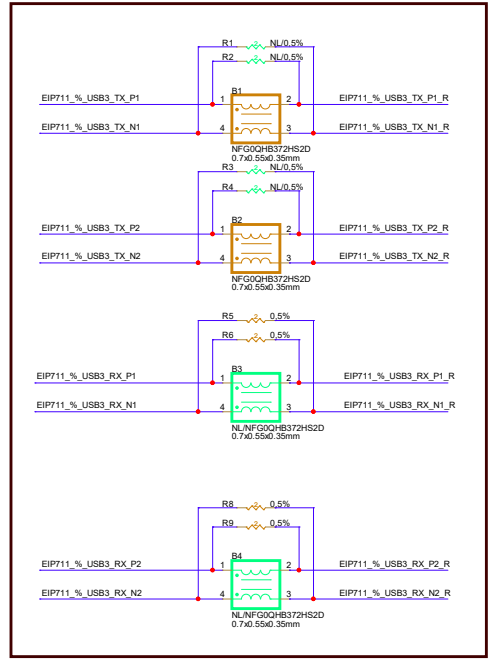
R1 NL/0,5%
R2 NL/0,5%
B1
EIP711_%_USB3_TX_P1 1 2 EIP711_%_USB3_TX_P1_R
EIP711_%_USB3_TX_N1 4 3 EIP711_%_USB3_TX_N1_R
NFG0QHB372HS2D
0.7x0.55x0.35mm

R3 NL/0,5%
R4 NL/0,5%
B2
EIP711_%_USB3_TX_P2 1 2 EIP711_%_USB3_TX_P2_R
EIP711_%_USB3_TX_N2 4 3 EIP711_%_USB3_TX_N2_R
NFG0QHB372HS2D
0.7x0.55x0.35mm

R5 0,5%
R6 0,5%
B3
EIP711_%_USB3_RX_P1 1 2 EIP711_%_USB3_RX_P1_R
EIP711_%_USB3_RX_N1 4 3 EIP711_%_USB3_RX_N1_R
NL/NFG0QHB372HS2D
0.7x0.55x0.35mm

R8 0,5%
R9 0,5%
B4
EIP711_%_USB3_RX_P2 1 2 EIP711_%_USB3_RX_P2_R
EIP711_%_USB3_RX_N2 4 3 EIP711_%_USB3_RX_N2_R
NL/NFG0QHB372HS2D
0.7x0.55x0.35mm